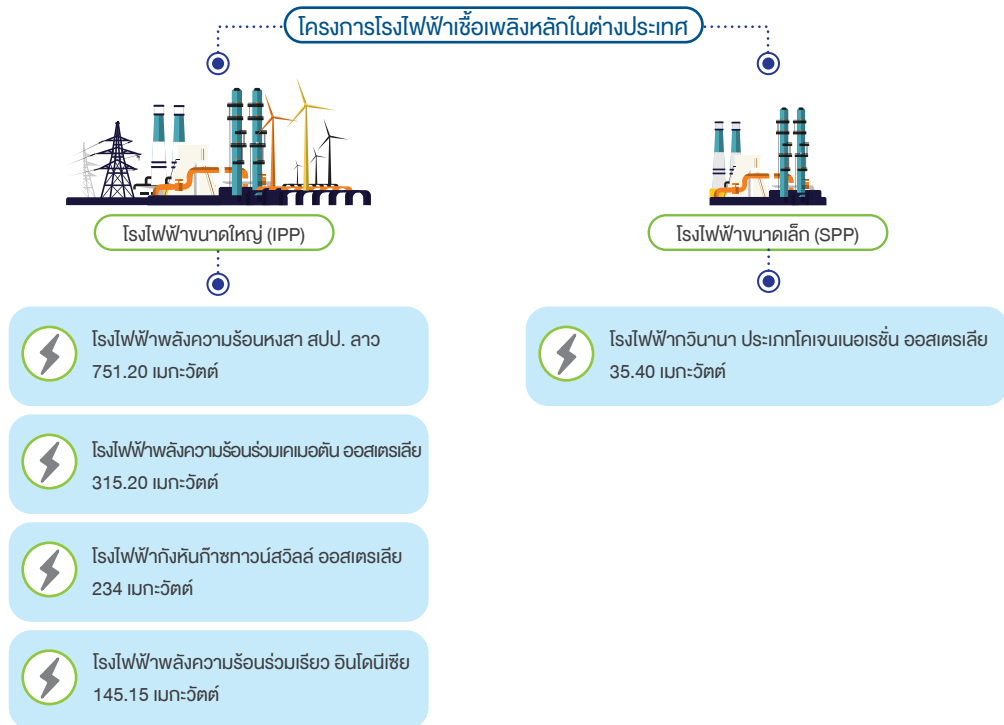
โครงการโรงไฟฟ้าเชื้อเพลิงหลักในต่างประเทศ

โรงไฟฟ้าขนาดใหญ่ (IPP)

โรงไฟฟ้าพลังความร้อนหงสา สปป. ลาว
751.20 เมกะวัตต์

โรงไฟฟ้าพลังความร้อนร่วมเคเมอตัน ออสเตรเลีย
315.20 เมกะวัตต์

โรงไฟฟ้ากังหันก๊าซทาวน์สวิลล์ ออสเตรเลีย
234 เมกะวัตต์

โรงไฟฟ้าพลังความร้อนร่วมเรียว อินโดนีเซีย
145.15 เมกะวัตต์

โรงไฟฟ้าขนาดเล็ก (SPP)

โรงไฟฟ้ากวินานา ประเภทโคเจนเนอเรชั่น ออสเตรเลีย
35.40 เมกะวัตต์